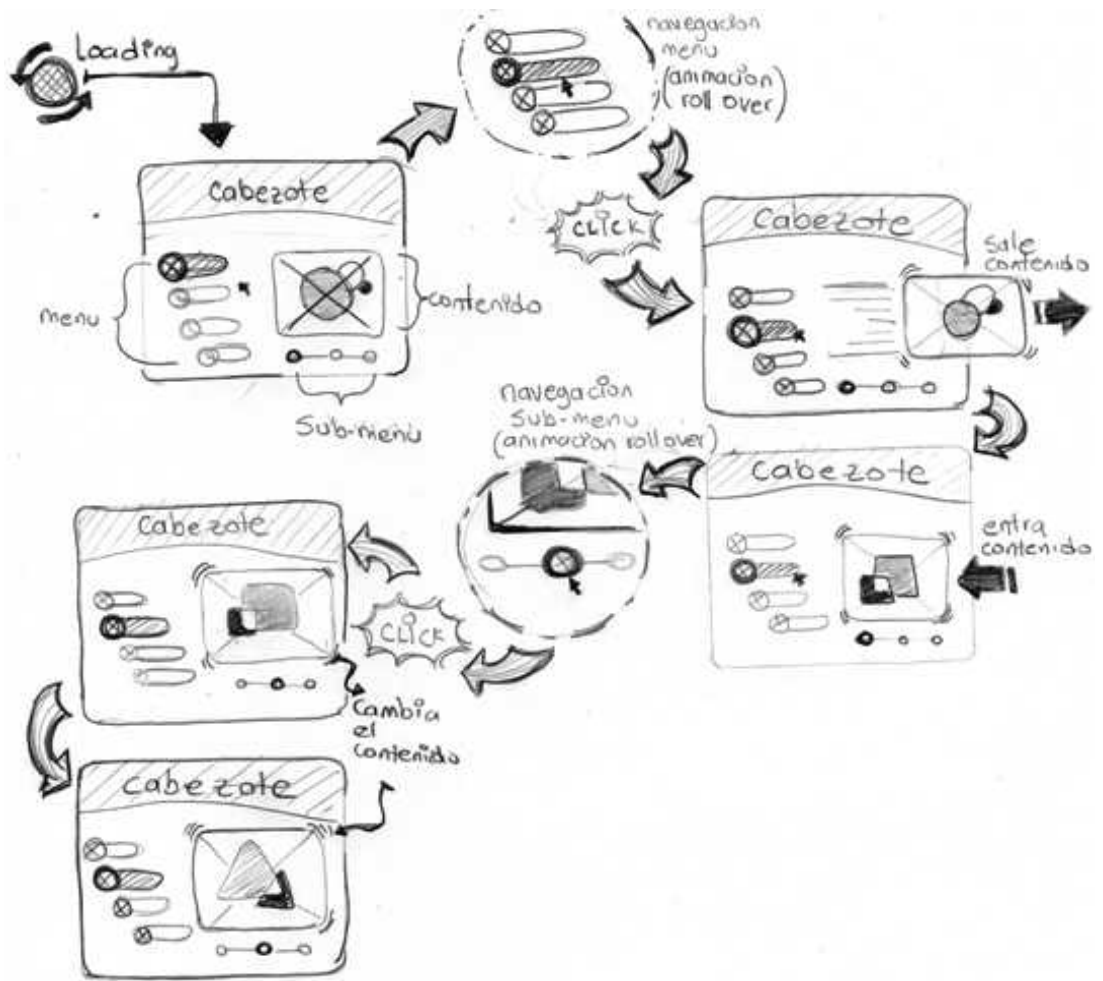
Loading

Cabezote

menu

contenido

Sub-menu

navegacion menu (animacion roll over)

CLICK

Cabezote

sale contenido

Cabezote

entra contenido

navegacion Sub-menu (animacion roll over)

CLICK

Cabezote

Cambia el contenido

Cabezote